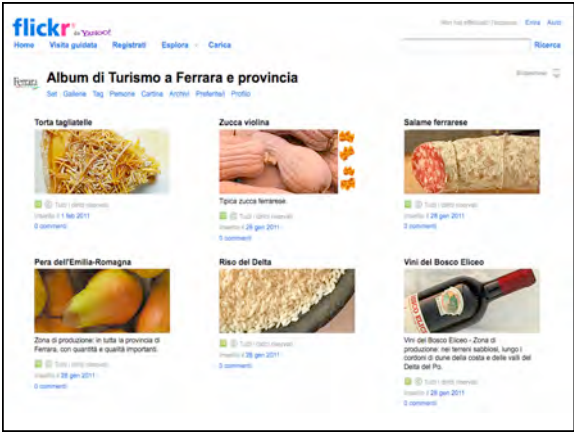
flickr from YAHOO!

Non hai effettuato l'accesso Entra Aiuto

Home Visita guidata Registrati Esplora Carica

Ricerca

Ferrara

Album di Turismo a Ferrara e provincia

Set Gallerie Tag Persone Cartina Archivi Preferiti Profilo

Sfoglia

Torta tagliatelle

Tutti i diritti riservati
Inserito il 1 feb 2011
0 commenti

Zucca violina

Tipica zucca ferrarese.

Tutti i diritti riservati
Inserito il 28 gen 2011
0 commenti

Salame ferrarese

Tutti i diritti riservati
Inserito il 28 gen 2011
0 commenti

Pera dell'Emilia-Romagna

Zona di produzione: in tutta la provincia di Ferrara, con quantità e qualità importanti.

Tutti i diritti riservati
Inserito il 28 gen 2011
0 commenti

Riso del Delta

Tutti i diritti riservati
Inserito il 28 gen 2011
0 commenti

Vini del Bosco Eliceo

Vini del Bosco Eliceo - Zona di produzione: nei terreni sabbiosi, lungo i cordoni di dune della costa e delle valli del Delta del Po.

Tutti i diritti riservati
Inserito il 28 gen 2011
0 commenti